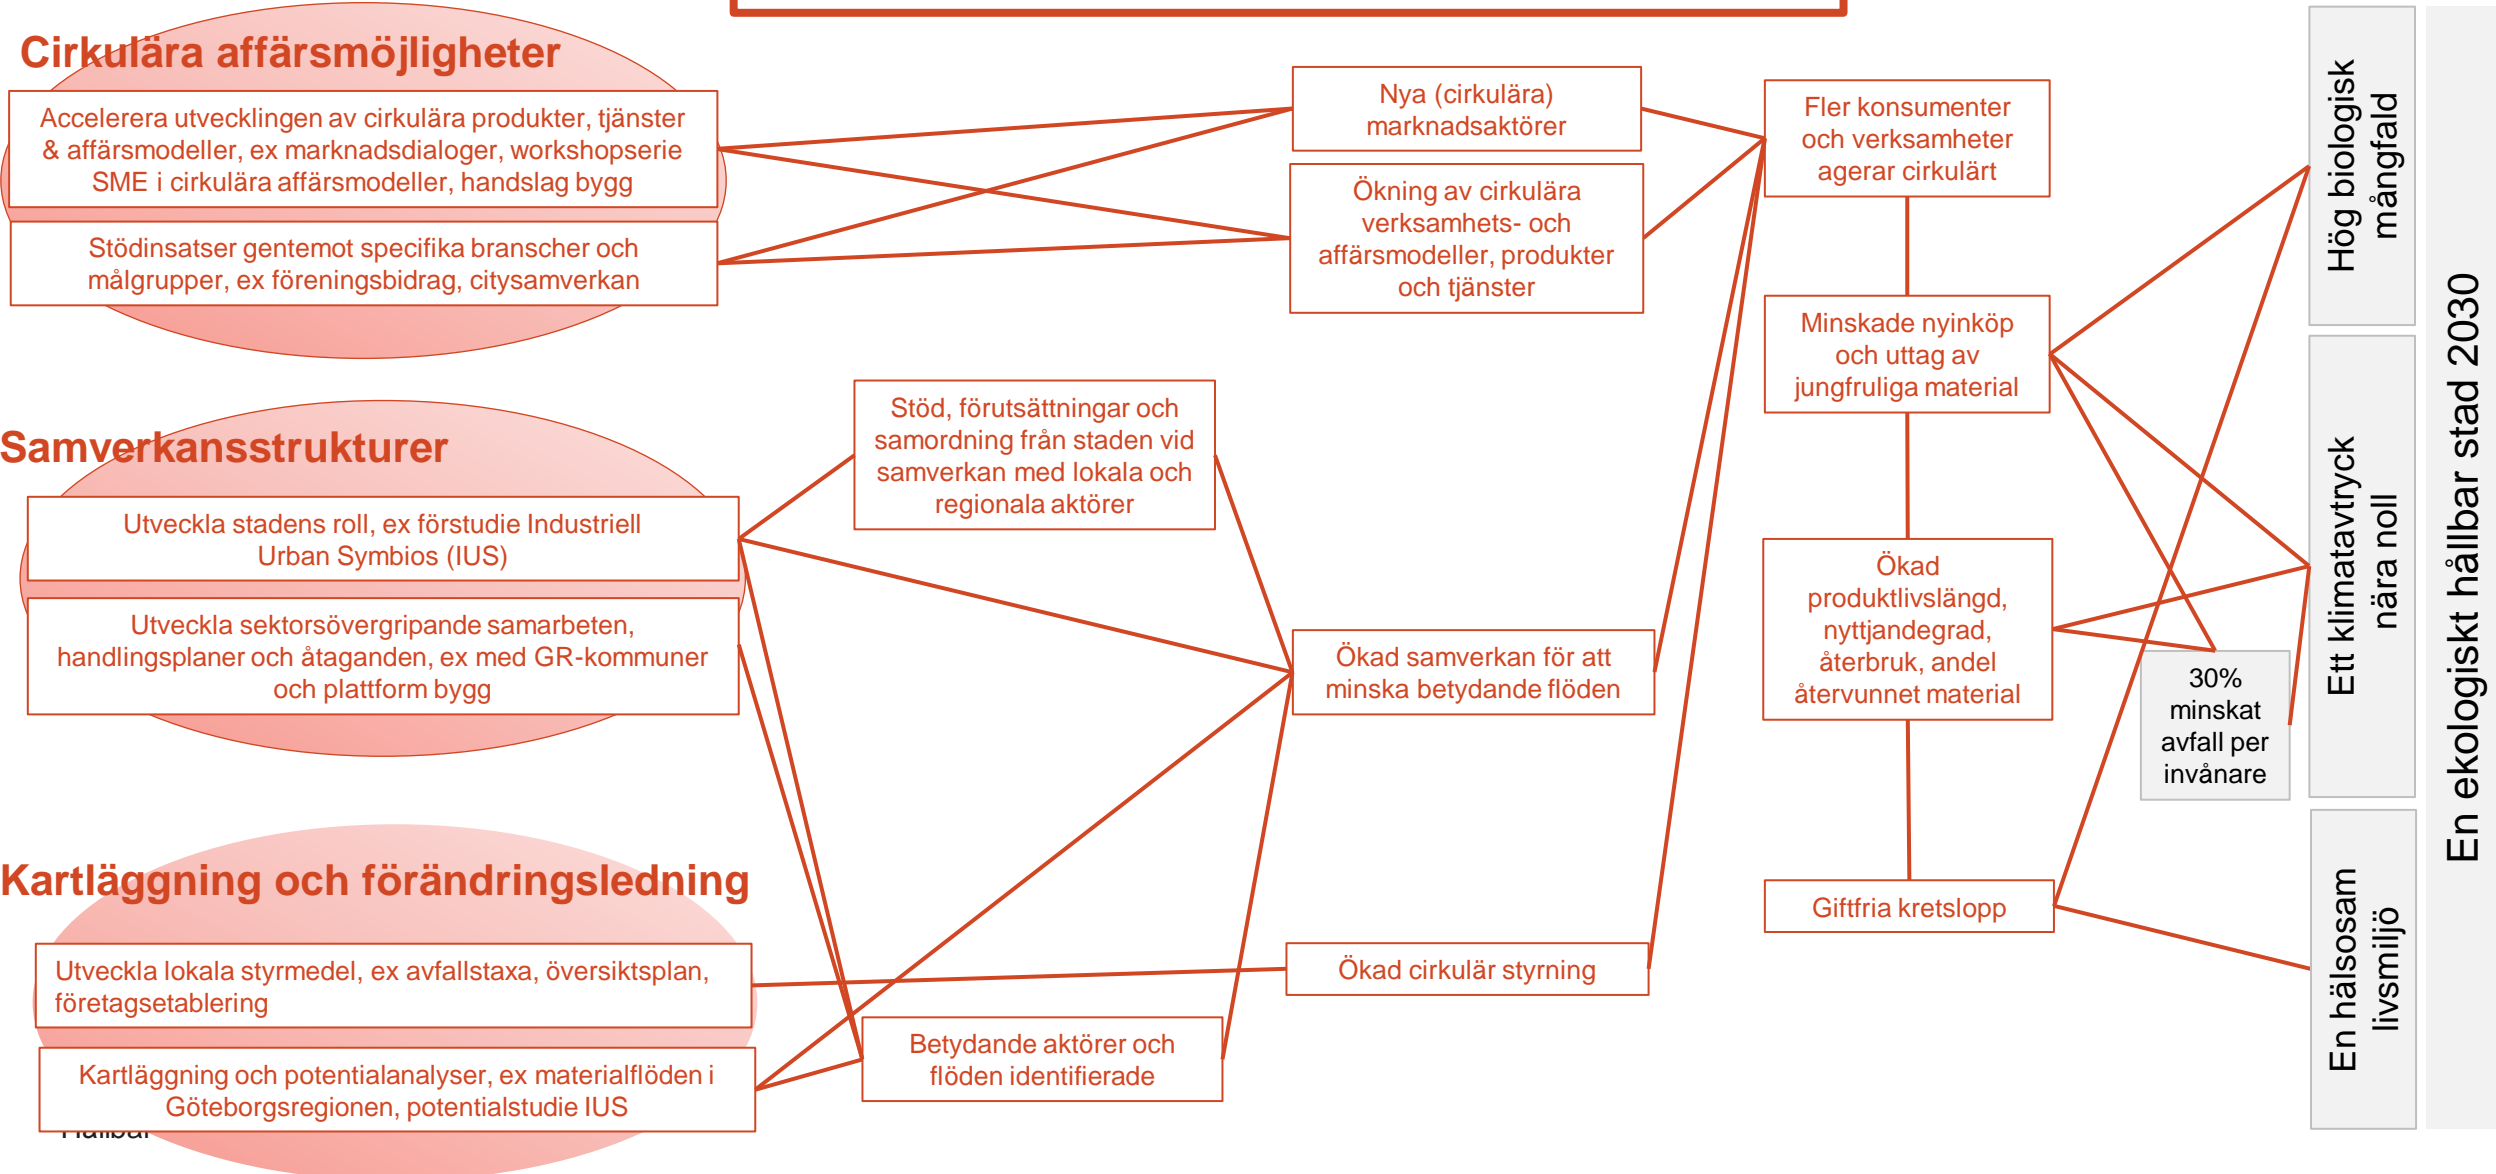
Cirkulära affärsmöjligheter

Accelerera utvecklingen av cirkulära produkter, tjänster & affärsmodeller, ex marknadsdialoger, workshopserie SME i cirkulära affärsmodeller, handslag bygg

Stödinsatser gentemot specifika branscher och målgrupper, ex föreningsbidrag, citysamverkan

Samverkansstrukturer

Utveckla stadens roll, ex förstudie Industriell Urban Symbios (IUS)

Utveckla sektorsövergripande samarbeten, handlingsplaner och åtaganden, ex med GR-kommuner och plattform bygg

Kartläggning och förändringsledning

Utveckla lokala styrmedel, ex avfallstaxa, översiktsplan, företagsetablering

Kartläggning och potentialanalyser, ex materialflöden i Göteborgsregionen, potentialstudie IUS

Hållbar

Stöd, förutsättningar och samordning från staden vid samverkan med lokala och regionala aktörer

Betydande aktörer och flöden identifierade

Nya (cirkulära) marknadsaktörer

Ökning av cirkulära verksamhets- och affärsmodeller, produkter och tjänster

Ökad samverkan för att minska betydande flöden

Ökad cirkulär styrning

Fler konsumenter och verksamheter agerar cirkulärt

Minskade nyinköp och uttag av jungfruliga material

Ökad produktlivslängd, nyttjandegrad, återbruk, andel återvunnet material

Giftfria kretslopp

30% minskat avfall per invånare

Hög biologisk mångfald

Ett klimatavtryck nära noll

En hälsosam livsmiljö

En ekologiskt hållbar stad 2030